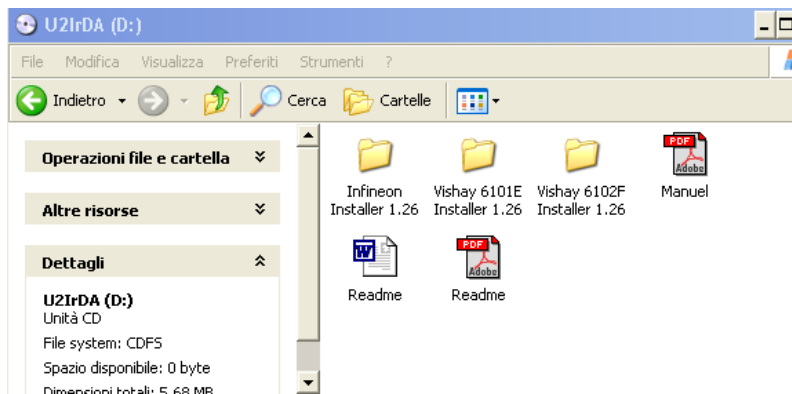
U2IrDA (D:)

File Modifica Visualizza Preferiti Strumenti ?

Indietro Cerca Cartelle

Operazioni file e cartella

Altre risorse

Dettagli

U2IrDA (D:)
Unità CD

File system: CDFS

Spazio disponibile: 0 byte

Dimensioni totali: 5,68 MB

Infineon Installer 1.26

Vishay 6101E Installer 1.26

Vishay 6102F Installer 1.26

PDF Adobe

Manuel

Readme

PDF Adobe

Readme